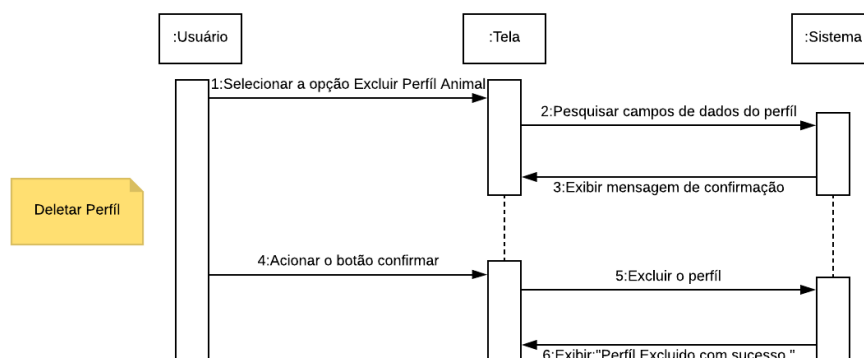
:Usuário

:Tela

:Sistema

1:Selecionar a opção Excluir Perfíl Animal

2:Pesquisar campos de dados do perfíl

3:Exibir mensagem de confirmação

Deletar Perfíl

4:Acionar o botão confirmar

5:Excluir o perfíl

6:Exibir:"Perfíl Excluido com sucesso."